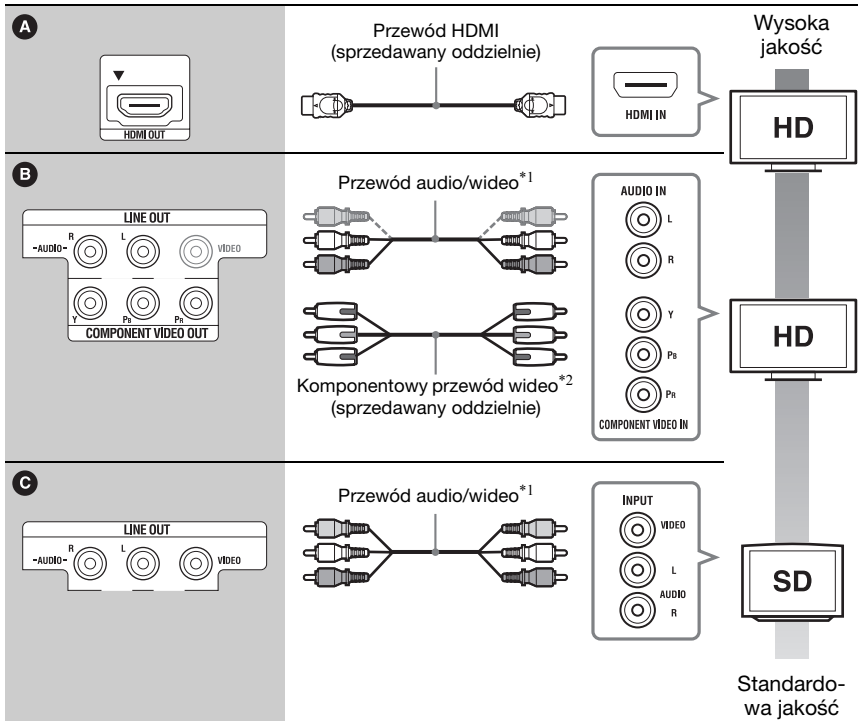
A

HDMI OUT

Przewód HDMI (sprzedawany oddzielnie)

HDMI IN

Wysoka jakość

HD

B

LINE OUT

-AUDIO- R L VIDEO

Y PB PR

COMPONENT VIDEO OUT

Przewód audio/wideo$^{*1}$

Komponentowy przewód wideo$^{*2}$ (sprzedawany oddzielnie)

AUDIO IN

L

R

Y

PB

PR

COMPONENT VIDEO IN

HD

C

LINE OUT

-AUDIO- R L VIDEO

Przewód audio/wideo$^{*1}$

INPUT

VIDEO

L

AUDIO

R

SD

Standardowa jakość